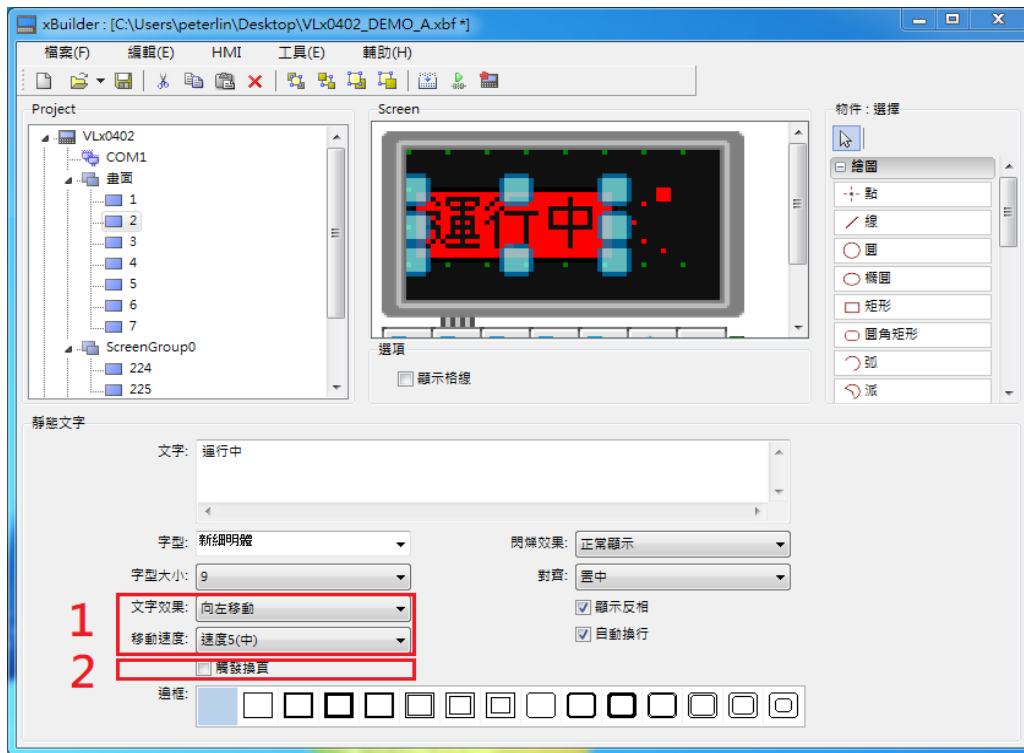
xBuilder : [C:\Users\peterlin\Desktop\VLx0402_DEMO_A.xbf *]

檔案(F) 編輯(E) HMI 工具(E) 輔助(H)

Project
VLx0402
COM1
畫面
1
2
3
4
5
6
7
ScreenGroup0
224
225

Screen
運行中

選項
顯示格線

物件 : 選擇
繪圖
點
線
圓
橢圓
矩形
圓角矩形
弧
派

靜態文字
文字: 運行中
字型: 新細明體
字型大小: 9
文字效果: 向左移動
移動速度: 速度5(中)
觸發換頁
邊框:
閃爍效果: 正常顯示
對齊: 置中
顯示反相
自動換行
1
2